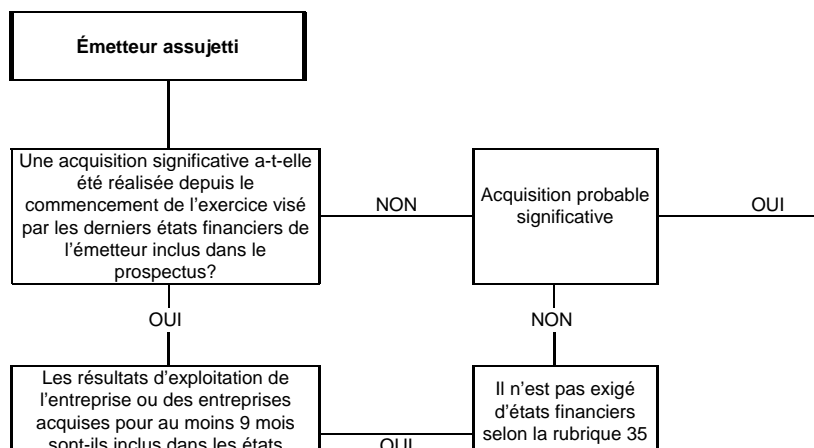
Émetteur assujetti

Une acquisition significative a-t-elle été réalisée depuis le commencement de l’exercice visé par les derniers états financiers de l’émetteur inclus dans le prospectus?

NON

Acquisition probable significative

OUI

OUI

NON

Les résultats d’exploitation de l’entreprise ou des entreprises acquises pour au moins 9 mois sont-ils inclus dans les états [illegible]

OUI

Il n’est pas exigé d’états financiers selon la rubrique 35